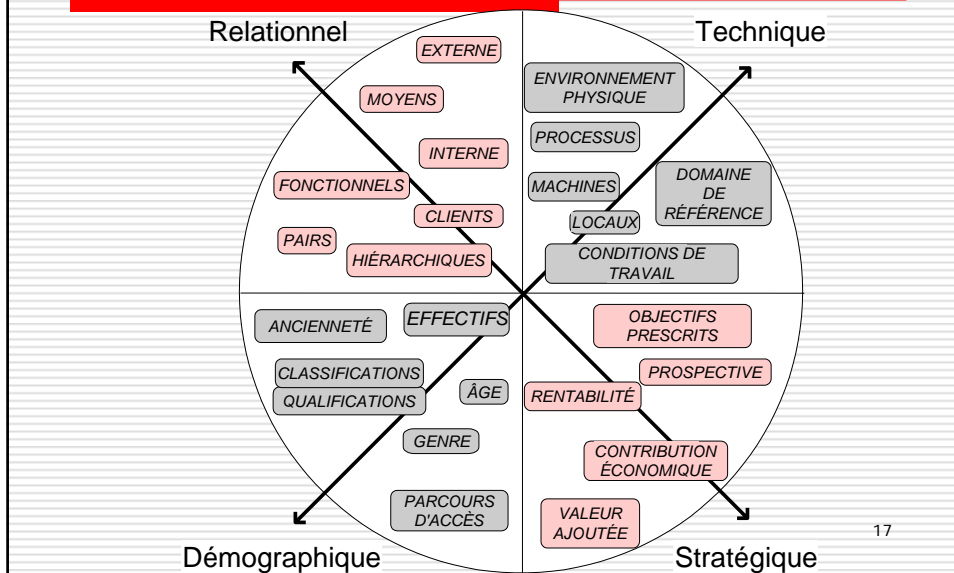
Relationnel

Technique

EXTERNE

MOYENS

INTERNE

FONCTIONNELS

CLIENTS

PAIRS

HIÉRARCHIQUES

ENVIRONNEMENT PHYSIQUE

PROCESSUS

MACHINES

DOMAINE DE RÉFÉRENCE

LOCAUX

CONDITIONS DE TRAVAIL

ANCIENNETÉ

EFFECTIFS

CLASSIFICATIONS

QUALIFICATIONS

ÂGE

GENRE

PARCOURS D'ACCÈS

OBJECTIFS PRESCRITS

PROSPECTIVE

RENTABILITÉ

CONTRIBUTION ÉCONOMIQUE

VALEUR AJOUTÉE

17

Démographique

Stratégique